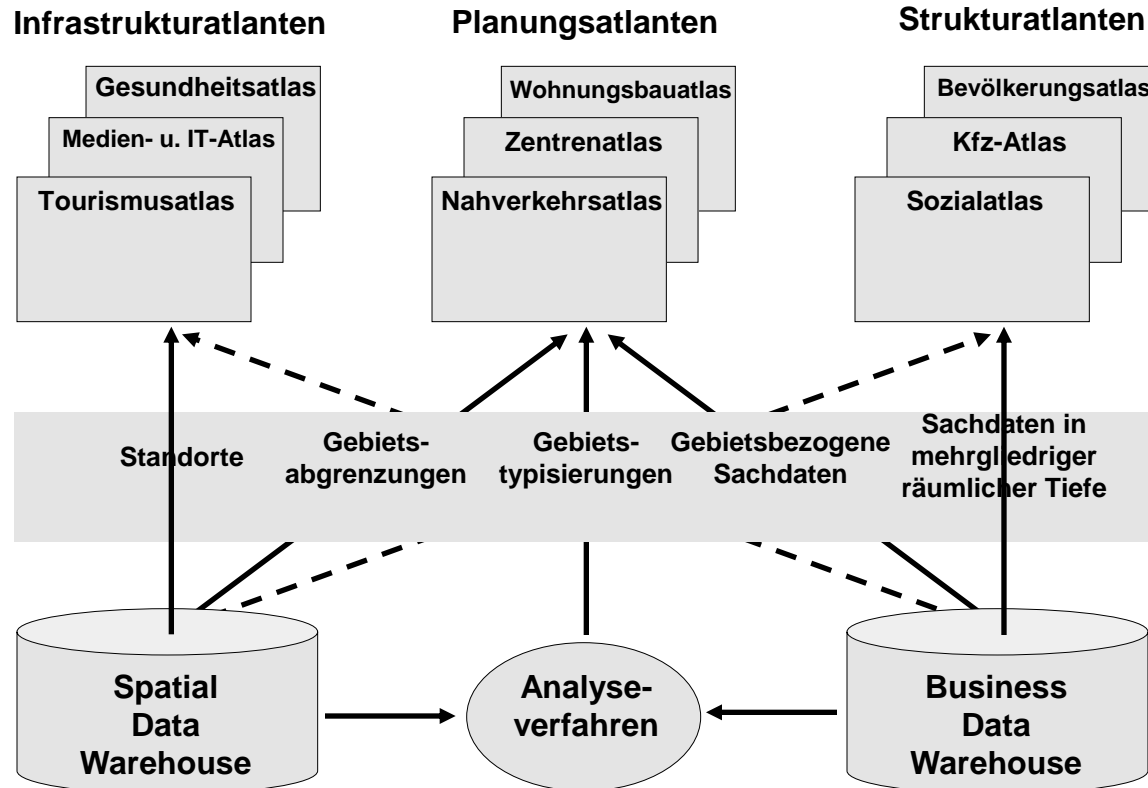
Infrastrukturatlanten

Gesundheitsatlas

Medien- u. IT-Atlas

Tourismusatlas

Planungsatlanten

Wohnungsbauatlas

Zentrenatlas

Nahverkehrsatlas

Strukturatlanten

Bevölkerungsatlas

Kfz-Atlas

Sozialatlas

Standorte

Gebietsabgrenzungen

Gebietstypisierungen

Gebietsbezogene Sachdaten

Sachdaten in mehrgliedriger räumlicher Tiefe

Spatial Data Warehouse

Analyseverfahren

Business Data Warehouse